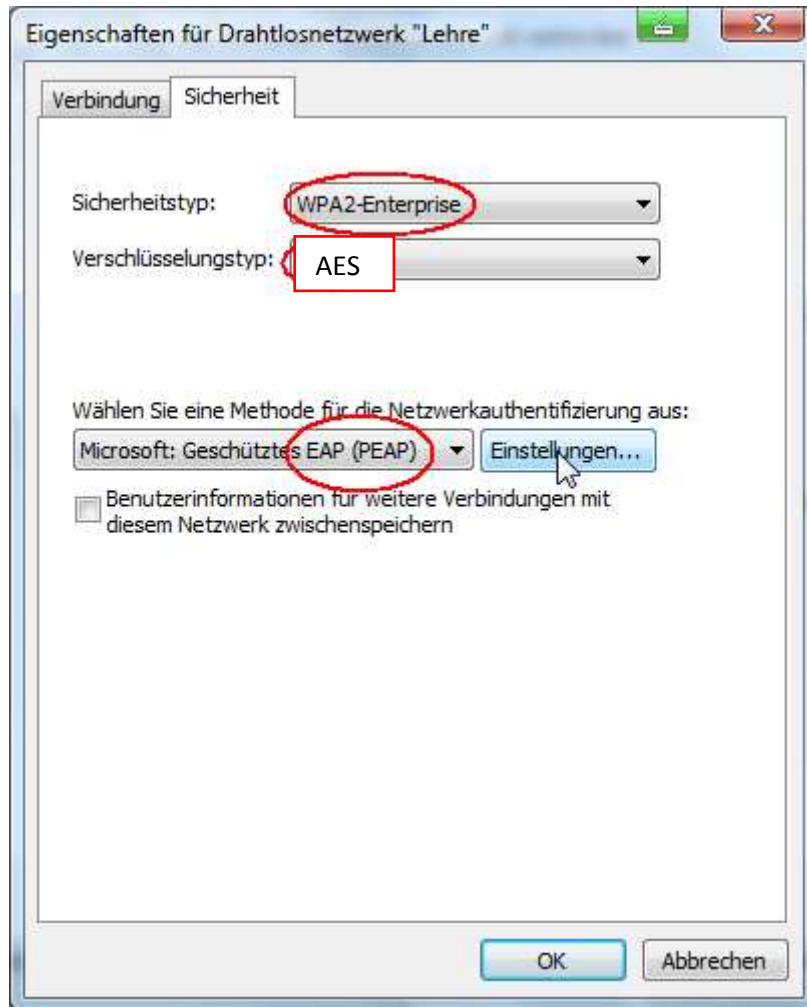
Eigenschaften für Drahtlosnetzwerk "Lehre"

Verbindung Sicherheit

Sicherheitstyp: WPA2-Enterprise

Verschlüsselungstyp: AES

Wählen Sie eine Methode für die Netzwerkauthentifizierung aus:

Microsoft: Geschütztes EAP (PEAP) Einstellungen...

Benutzerinformationen für weitere Verbindungen mit diesem Netzwerk zwischenspeichern

OK Abbrechen